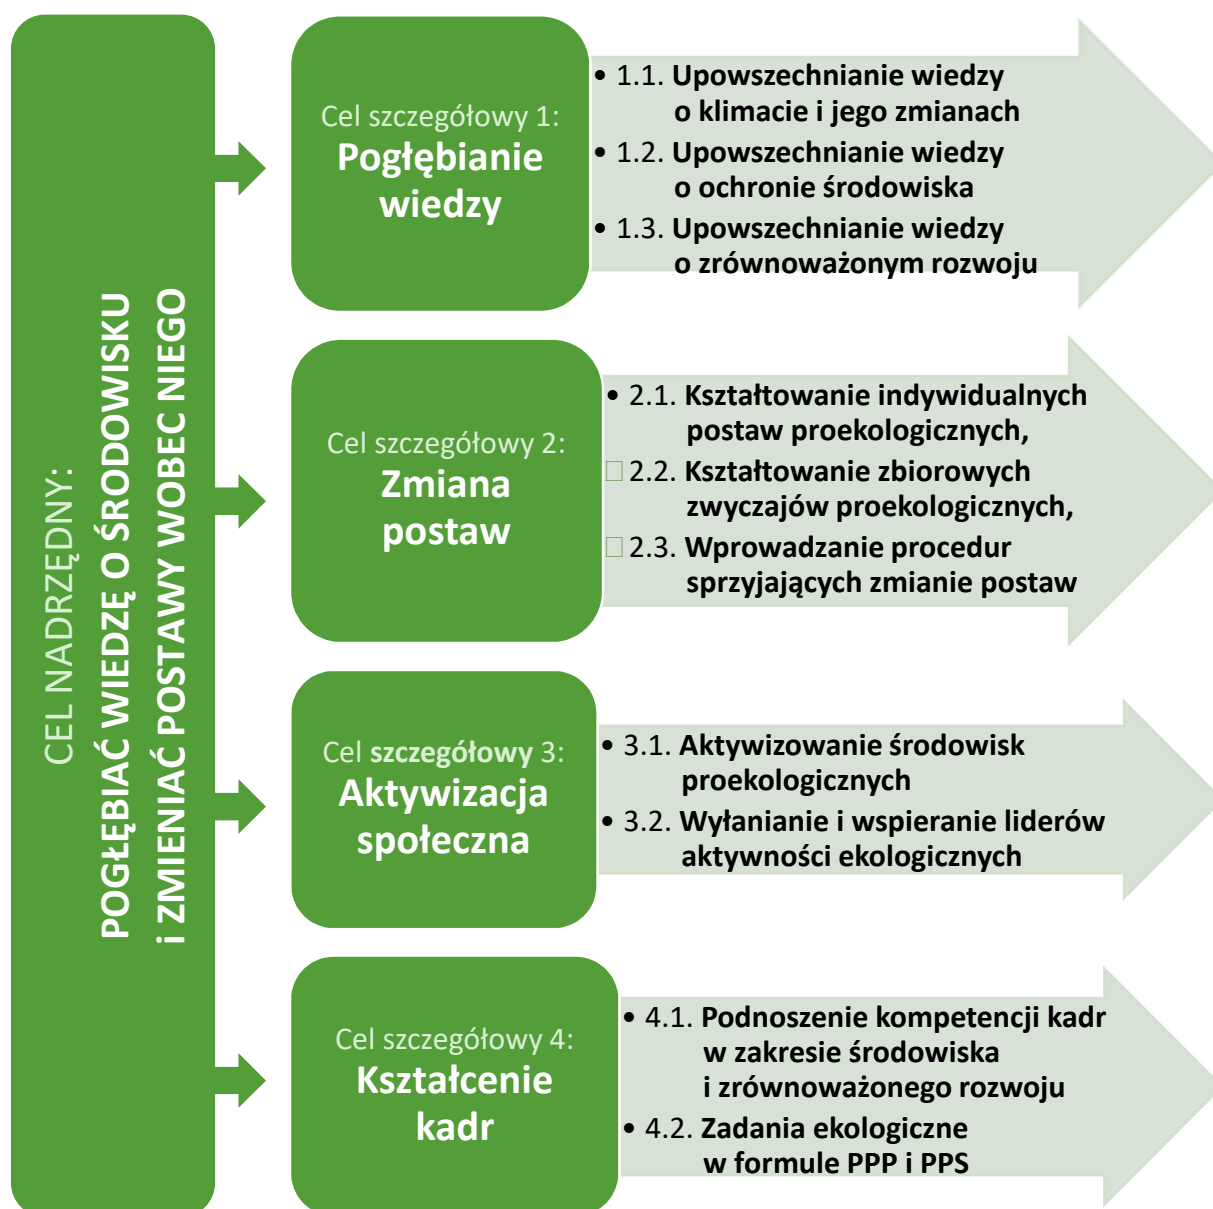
CEL NADRZĘDNY:
POGŁĘBIAĆ WIEDZĘ O ŚRODOWISKU i ZMIENIAĆ POSTAWY WOBEC NIEGO

Cel szczegółowy 1:
Pogłębianie wiedzy

• 1.1. Upowszechnianie wiedzy o klimacie i jego zmianach
• 1.2. Upowszechnianie wiedzy o ochronie środowiska
• 1.3. Upowszechnianie wiedzy o zrównoważonym rozwoju

Cel szczegółowy 2:
Zmiana postaw

• 2.1. Kształtowanie indywidualnych postaw proekologicznych,
2.2. Kształtowanie zbiorowych zwyczajów proekologicznych,
2.3. Wprowadzanie procedur sprzyjających zmianie postaw

Cel szczegółowy 3:
Aktywizacja społeczna

• 3.1. Aktywizowanie środowisk proekologicznych
• 3.2. Wyłanianie i wspieranie liderów aktywności ekologicznych

Cel szczegółowy 4:
Kształcenie kadr

• 4.1. Podnoszenie kompetencji kadr w zakresie środowiska i zrównoważonego rozwoju
• 4.2. Zadania ekologiczne w formule PPP i PPS